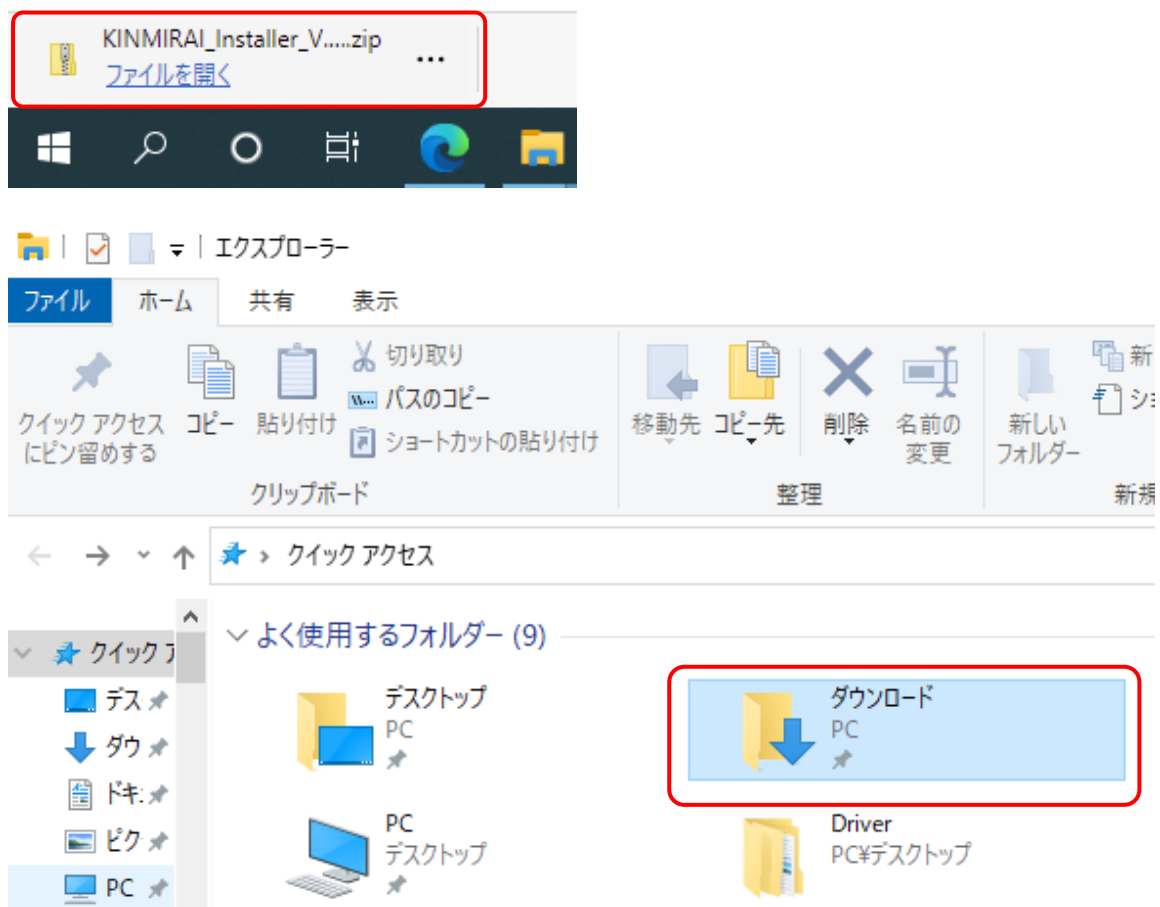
KINMIRAI_Installer_V.....zip
ファイルを開く
...

エクスプローラー
ファイル
ホーム
共有
表示

クイック アクセスにピン留めする
コピー
貼り付け
切り取り
パスのコピー
ショートカットの貼り付け
クリップボード
移動先
コピー先
削除
名前の変更
整理
新しいフォルダー
新
ショ
新規

クイック アクセス

クイック ア
デス
ダウ
ドキ
ピク
PC

よく使用するフォルダー (9)
デスクトップ
PC
ダウンロード
PC
PC
デスクトップ
Driver
PC¥デスクトップ